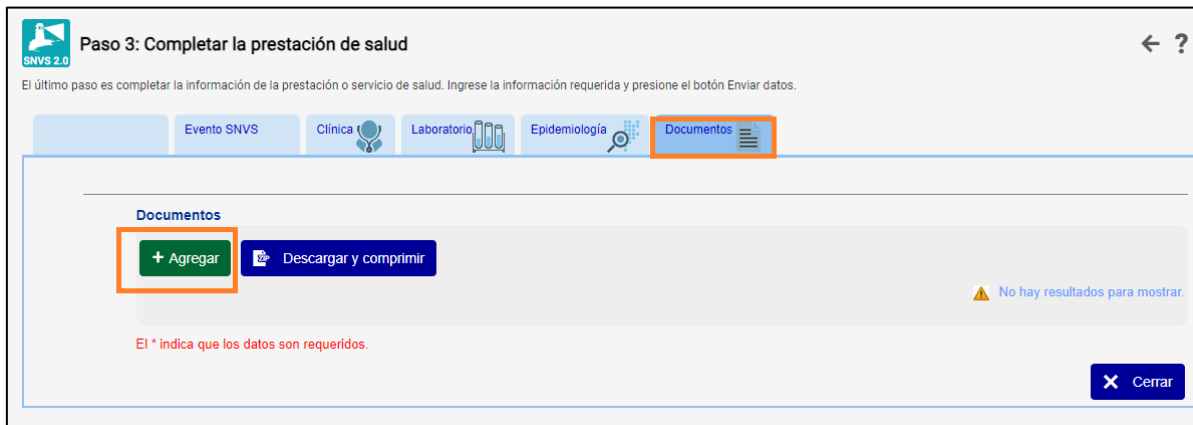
SNVS 2.0

Paso 3: Completar la prestación de salud

← ?

El último paso es completar la información de la prestación o servicio de salud. Ingrese la información requerida y presione el botón Enviar datos.

Evento SNVS | Clínica | Laboratorio | Epidemiología | Documentos

Documentos

+ Agregar

Descargar y comprimir

No hay resultados para mostrar.

El * indica que los datos son requeridos.

Cerrar